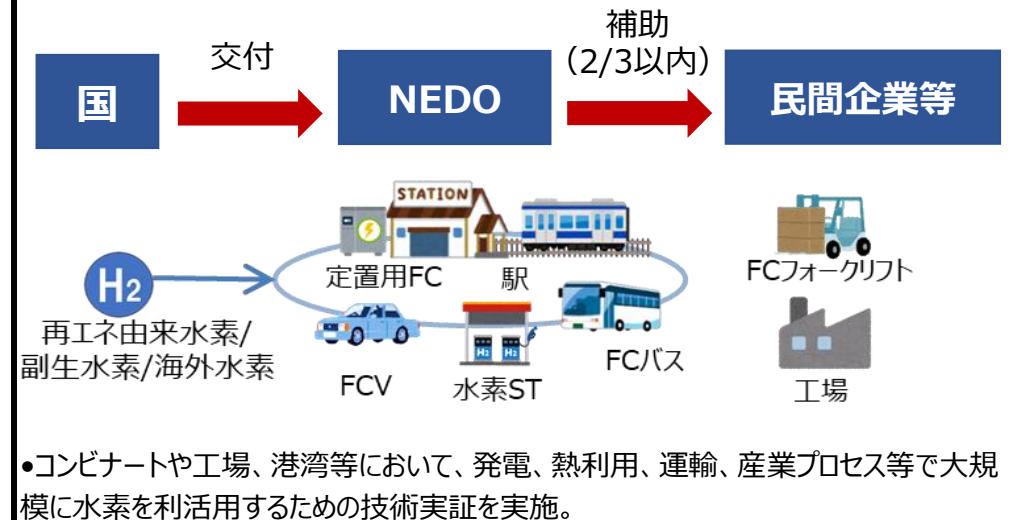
国

交付

NEDO

補助
(2/3以内)

民間企業等

STATION

$H_2$

再エネ由来水素/
副生水素/海外水素

定置用FC

駅

FCV

H2 H2

水素ST

FCバス

FCフォークリフト

工場

•コンビナートや工場、港湾等において、発電、熱利用、運輸、産業プロセス等で大規模に水素を利活用するための技術実証を実施。